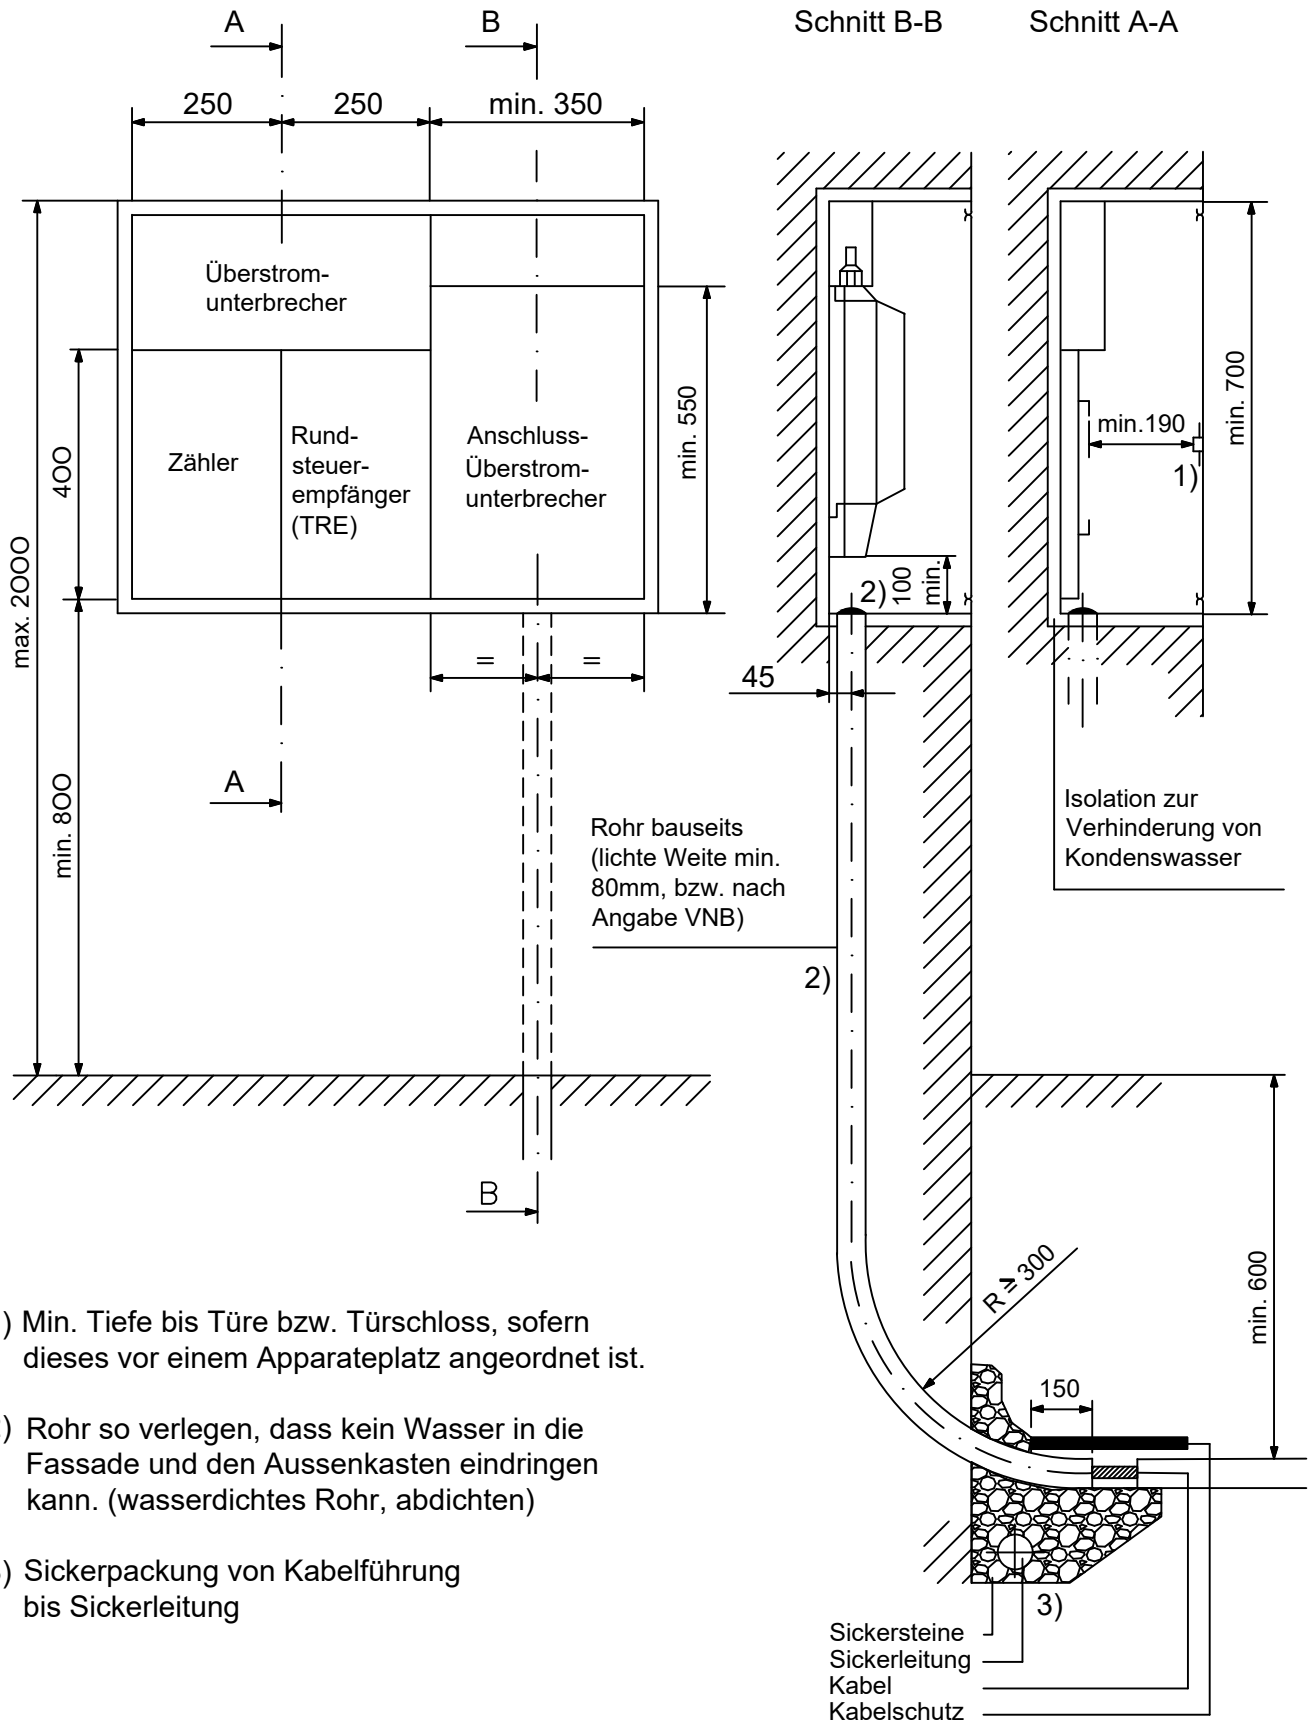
A
B
Schnitt B-B
Schnitt A-A
250
250
min. 350
Überstromunterbrecher
Zähler
Rundsteuerempfänger (TRE)
Anschluss-Überstromunterbrecher
min. 550
400
max. 2000
min. 800
=
=
A
B
min.190
1)
min. 700
2)
100
min.
45
Isolation zur Verhinderung von Kondenswasser
Rohr bauseits (lichte Weite min. 80mm, bzw. nach Angabe VNB)
2)
R ≥ 300
min. 600
150
3)
Sickersteine
Sickerleitung
Kabel
Kabelschutz

) Min. Tiefe bis Türe bzw. Türschloss, sofern dieses vor einem Apparateplatz angeordnet ist.

) Rohr so verlegen, dass kein Wasser in die Fassade und den Aussenkasten eindringen kann. (wasserdichtes Rohr, abdichten)

) Sickerpackung von Kabelführung bis Sickerleitung